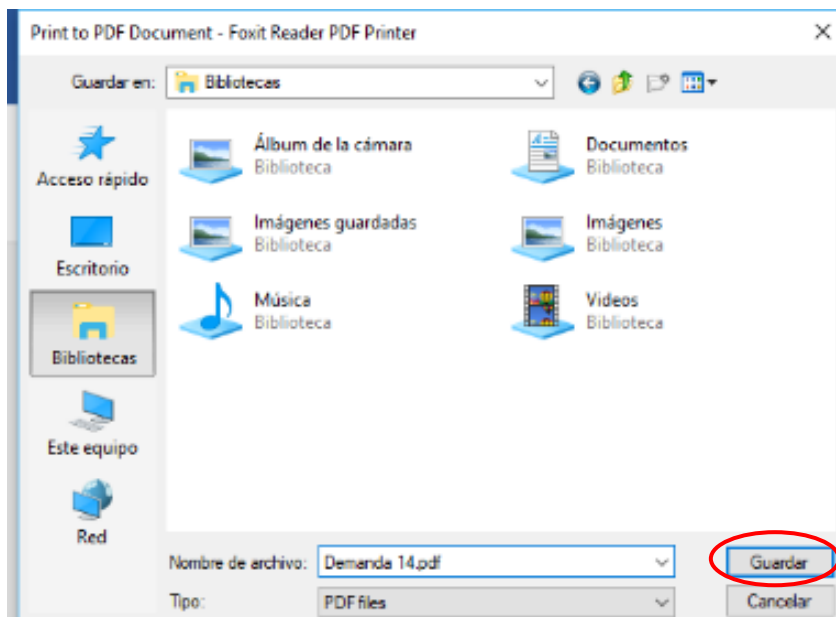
Print to PDF Document - Foxit Reader PDF Printer

Guardar en: Bibliotecas

Acceso rápido

Escritorio

Bibliotecas

Este equipo

Red

Álbum de la cámara
Biblioteca

Documentos
Biblioteca

Imágenes guardadas
Biblioteca

Imágenes
Biblioteca

Música
Biblioteca

Videos
Biblioteca

Nombre de archivo: Demanda 14.pdf

Tipo: PDF files

Guardar

Cancelar